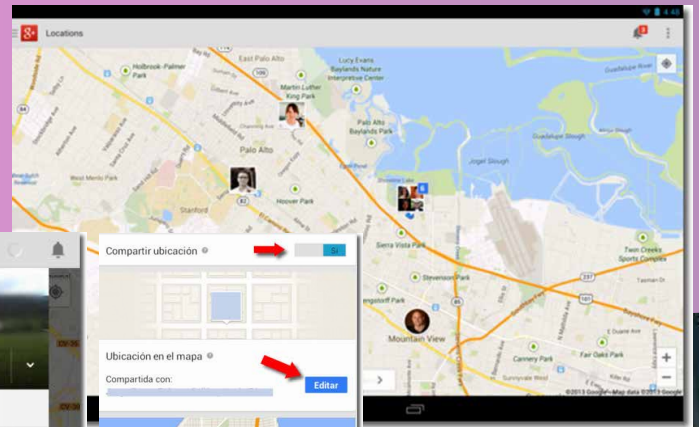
4:48

Locations

2

Holbrook-Palmer Park

Lucy Evans Baylands Nature Interpretive Center

Martin Luther King Park

Palo Alto

East Palo Alto

Palo Alto Baylands Park

Guadalupe River

Guadalupe Slough

Jagel Slough

West Menlo Park

Stanford

Hoover Park

82

6

Shoreline Lake

Serra Vista Park

Stevenson Park

Twin Creeks Sports Complex

Mountain View

Cannery Park

Fair Oaks Park

101

85

237

©2013 Google · Map data ©2013 Google

+

−

Compartir ubicación

Sí

Ubicación en el mapa

Compartida con:

Editar